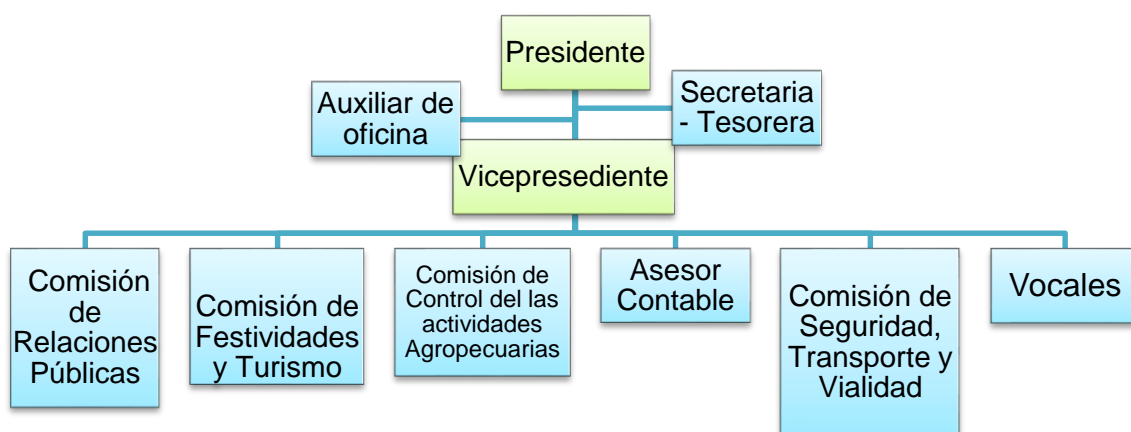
Presidente

Auxiliar de oficina

Secretaria - Tesorera

Vicepresediente

Comisión de Relaciones Públicas

Comisión de Festividades y Turismo

Comisión de Control del las actividades Agropecuarias

Asesor Contable

Comisión de Seguridad, Transporte y Vialidad

Vocales